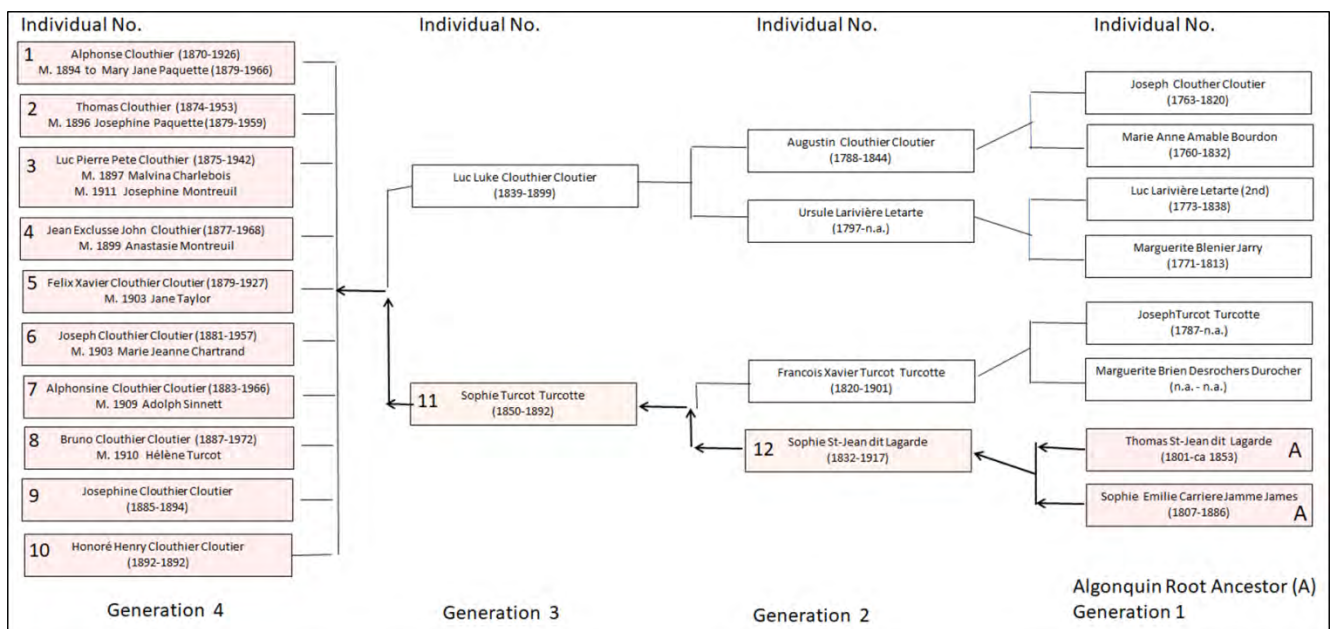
Individual No.

1 Alphonse Clouthier (1870-1926)
M. 1894 to Mary Jane Paquette (1879-1966)

2 Thomas Clouthier (1874-1953)
M. 1896 Josephine Paquette (1879-1959)

3 Luc Pierre Pete Clouthier (1875-1942)
M. 1897 Malvina Charlebois
M. 1911 Josephine Montreuil

4 Jean Exclusse John Clouthier (1877-1968)
M. 1899 Anastasie Montreuil

5 Felix Xavier Clouthier Cloutier (1879-1927)
M. 1903 Jane Taylor

6 Joseph Clouthier Cloutier (1881-1957)
M. 1903 Marie Jeanne Chartrand

7 Alphonsine Clouthier Cloutier (1883-1966)
M. 1909 Adolph Sinnett

8 Bruno Clouthier Cloutier (1887-1972)
M. 1910 Hélène Turcot

9 Josephine Clouthier Cloutier
(1885-1894)

10 Honoré Henry Clouthier Cloutier
(1892-1892)

Generation 4

Individual No.

Luc Luke Clouthier Cloutier
(1839-1899)

11 Sophie Turcot Turcotte
(1850-1892)

Generation 3

Individual No.

Augustin Clouthier Cloutier
(1788-1844)

Ursule Larivière Letarte
(1797-n.a.)

Francois Xavier Turcot Turcotte
(1820-1901)

12 Sophie St-Jean dit Lagarde
(1832-1917)

Generation 2

Individual No.

Joseph Clouther Cloutier
(1763-1820)

Marie Anne Amable Bourdon
(1760-1832)

Luc Larivière Letarte (2nd)
(1773-1838)

Marguerite Blenier Jarry
(1771-1813)

JosephTurcot Turcotte
(1787-n.a.)

Marguerite Brien Desrochers Durocher
(n.a. - n.a.)

Thomas St-Jean dit Lagarde
(1801-ca 1853) A

Sophie Emilie Carriere Jamme James
(1807-1886) A

Algonquin Root Ancestor (A)
Generation 1